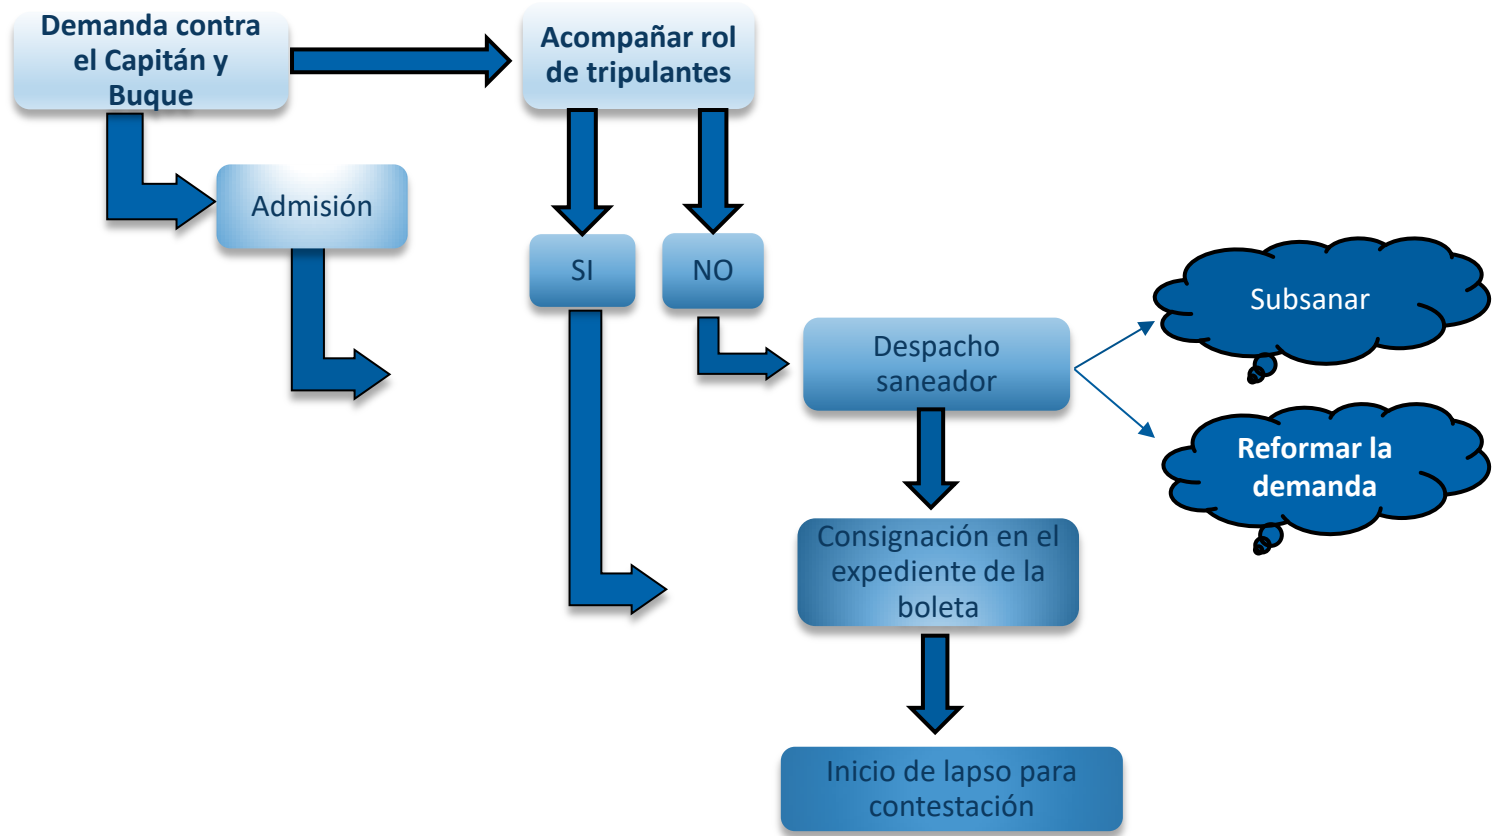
Demanda contra el Capitán y Buque

Acompañar rol de tripulantes

Admisión

SI

NO

Despacho saneador

Subsanar

Reformar la demanda

Consignación en el expediente de la boleta

Inicio de lapso para contestación